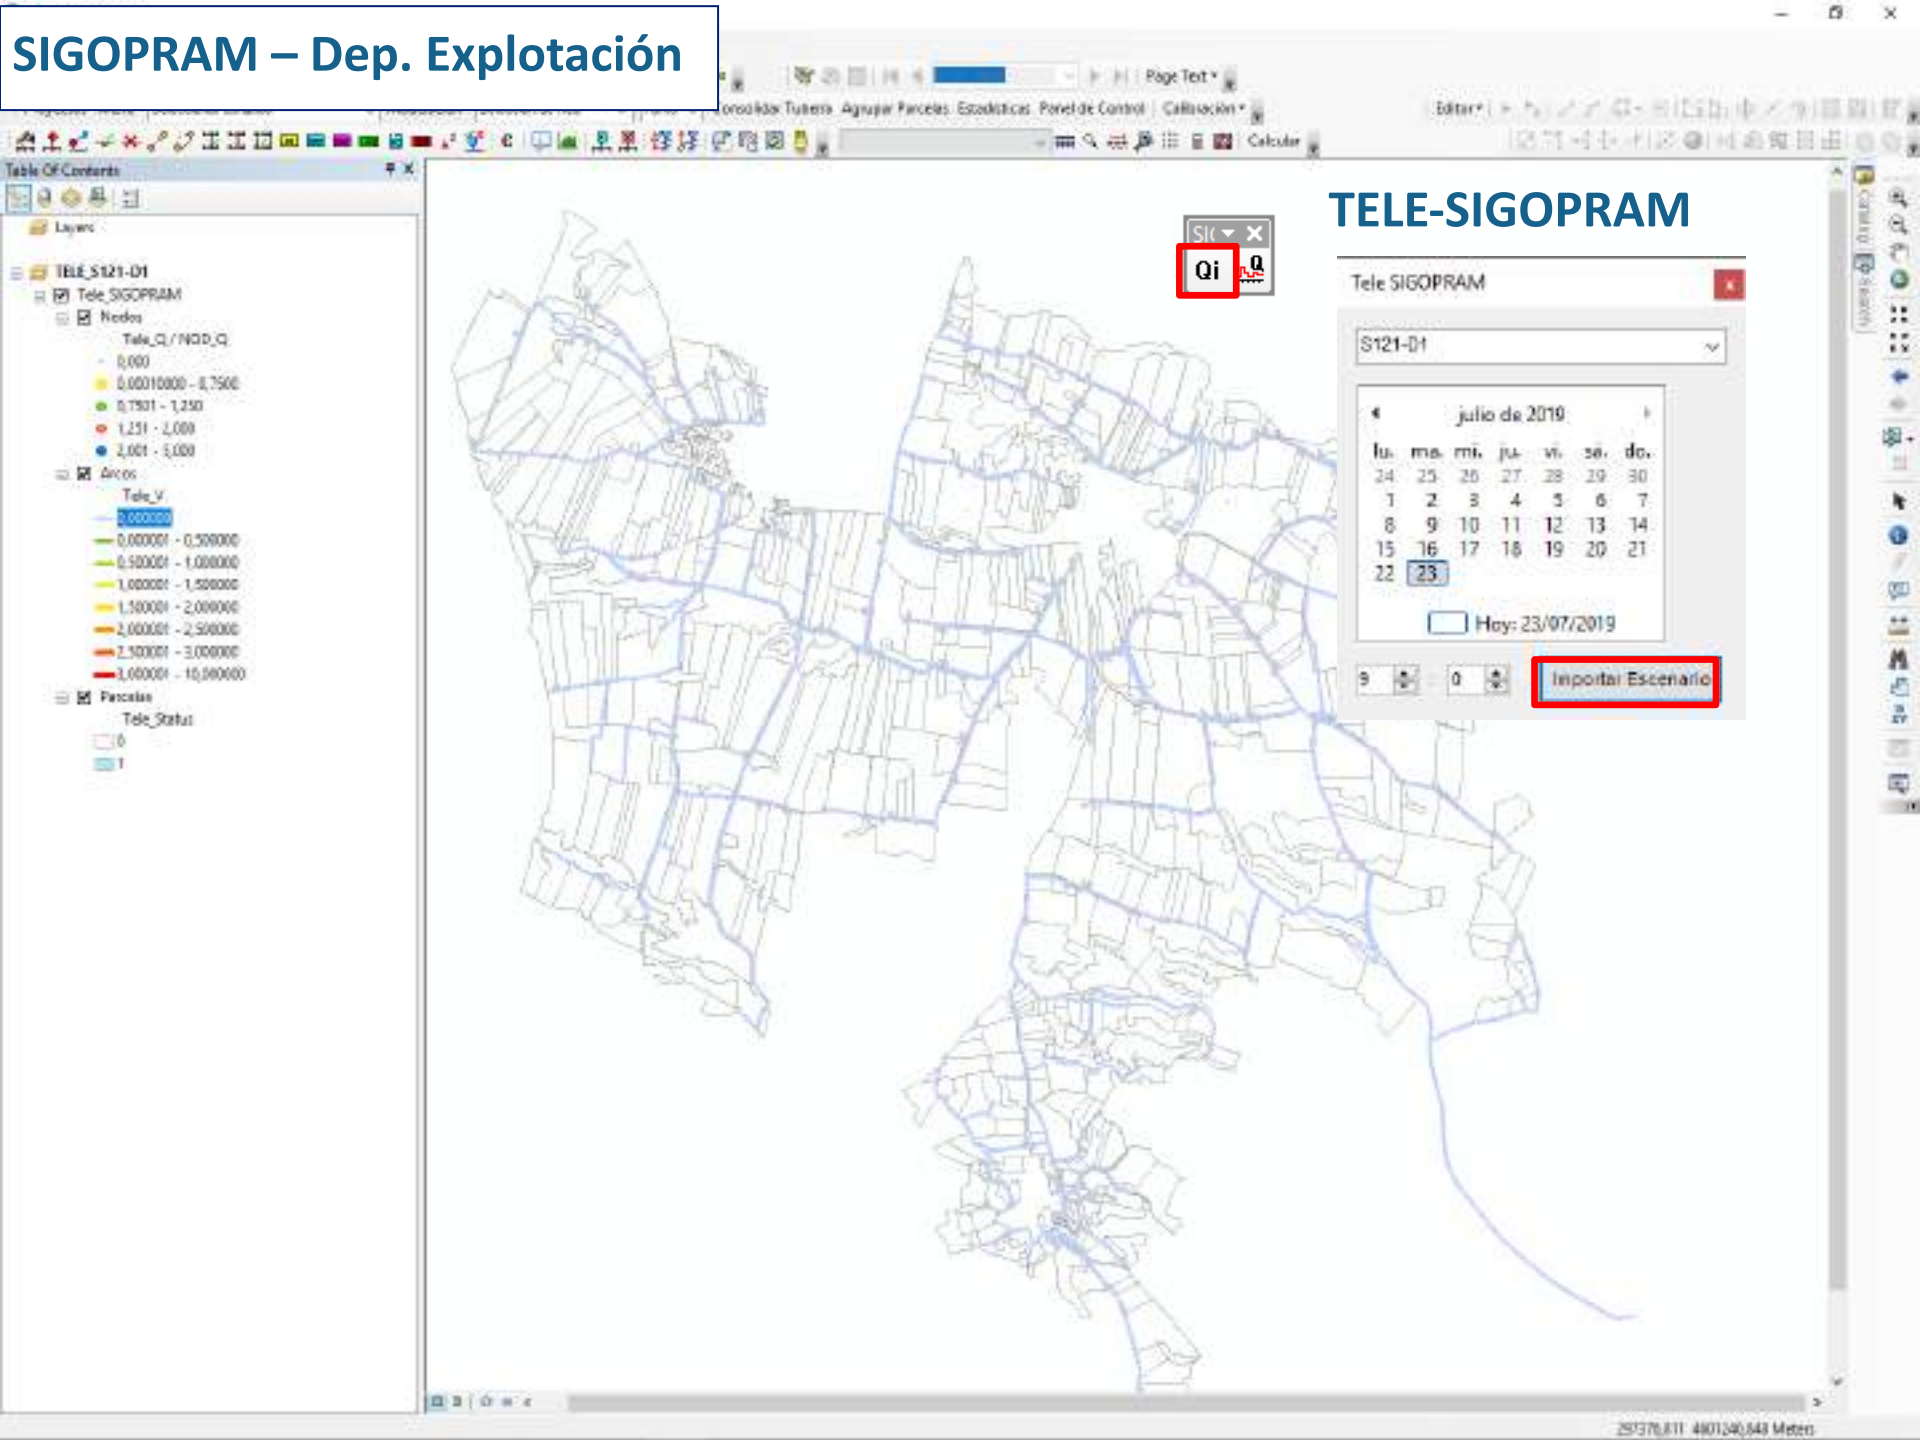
SIGOPRAM – Dep. Explotación

Page Text ▾

onsolidar Tubería Agrupar Parcelas Estadísticas Panel de Control Calibración ▾

Editor ▾

Calcular

Table Of Contents

Layers

TELE_S121-D1
Tele_SIGOPRAM
Nodos
Tele_Q / NOD_Q
0,000
0,00010000 - 0,7500
0,7501 - 1,250
1,251 - 2,000
2,001 - 5,000
Arcos
Tele_V
0,000000
0,000001 - 0,500000
0,500001 - 1,000000
1,000001 - 1,500000
1,500001 - 2,000000
2,000001 - 2,500000
2,500001 - 3,000000
3,000001 - 10,000000
Parcelas
Tele_Status
0
1

SI ▾ ✕
Qi

TELE-SIGOPRAM

Tele SIGOPRAM

S121-D1

julio de 2019

| lu. | ma. | mi. | ju. | vi. | sá. | do. |
|---|---|---|---|---|---|---|
| 24 | 25 | 26 | 27 | 28 | 29 | 30 |
| 1 | 2 | 3 | 4 | 5 | 6 | 7 |
| 8 | 9 | 10 | 11 | 12 | 13 | 14 |
| 15 | 16 | 17 | 18 | 19 | 20 | 21 |
| 22 | 23 | | | | | |

Hoy: 23/07/2019

9
0
Importar Escenario

297376,811 4401240,848 Meters